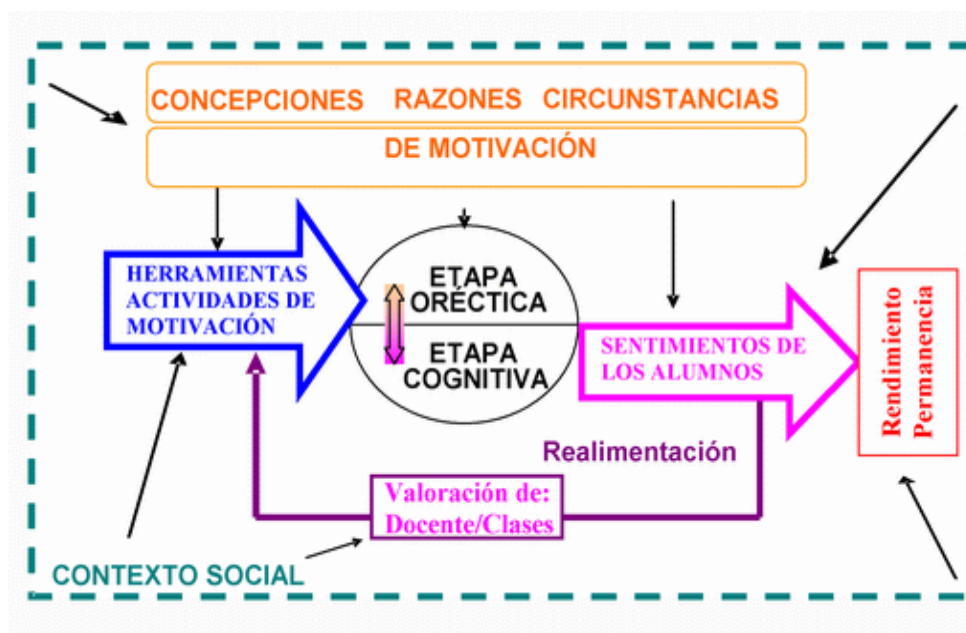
CONCEPCIONES RAZONES CIRCUNSTANCIAS

DE MOTIVACIÓN

HERRAMIENTAS ACTIVIDADES DE MOTIVACIÓN

ETAPA ORÉCTICA

ETAPA COGNITIVA

SENTIMIENTOS DE LOS ALUMNOS

Rendimiento Permanencia

Realimentación

Valoración de: Docente/Clases

CONTEXTO SOCIAL